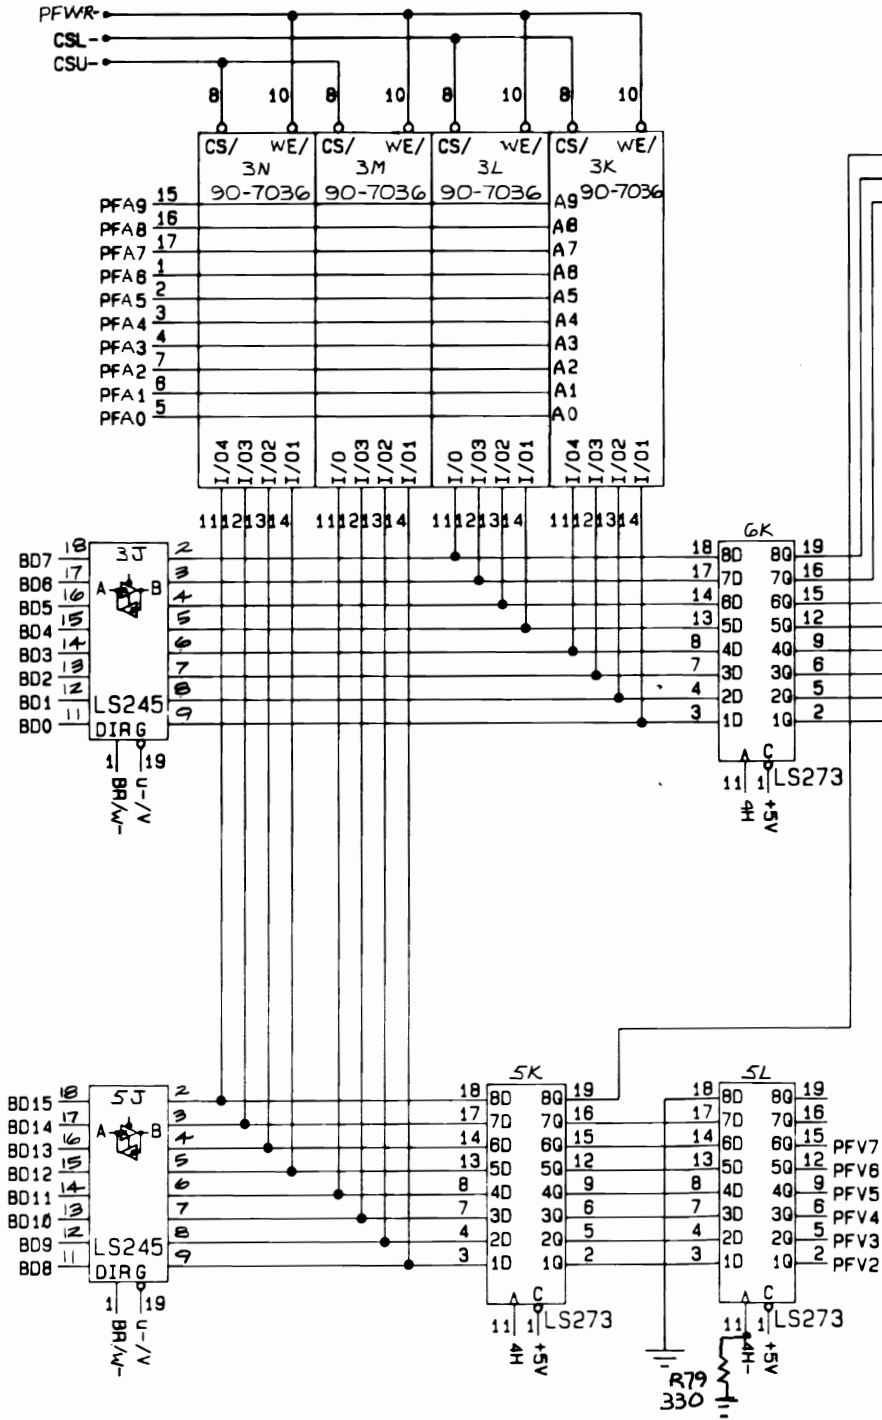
PFWR-
CSL-
CSU-

8 10 8 10 8 10 8 10

CS/ WE/
3N
90-7036

CS/ WE/
3M
90-7036

CS/ WE/
3L
90-7036

CS/ WE/
3K
90-7036

PFA9 15
PFA8 16
PFA7 17
PFA6 1
PFA5 2
PFA4 3
PFA3 4
PFA2 7
PFA1 6
PFA0 5

A9 A8 A7 A6 A5 A4 A3 A2 A1 A0

I/04 I/03 I/02 I/01
I/0 I/03 I/02 I/01
I/0 I/03 I/02 I/01
I/04 I/03 I/02 I/01

11 12 13 14 11 12 13 14 11 12 13 14 11 12 13 14

3J
BD7 18
BD6 17
BD5 16
BD4 15
BD3 14
BD2 13
BD1 12
BD0 11
A B
LS245
DIR G
1 19
BR/W-
V/-U
2 3 4 5 6 7 8 9

6K
18 8D 8Q 19
17 7D 7Q 16
14 6D 6Q 15
13 5D 5Q 12
8 4D 4Q 9
7 3D 3Q 6
4 2D 2Q 5
3 1D 1Q 2
C
11 1 LS273
4H +5V

5J
BD15 18
BD14 17
BD13 16
BD12 15
BD11 14
BD10 13
BD9 12
BD8 11
A B
LS245
DIR G
1 19
BR/W-
V/-U
2 3 4 5 6 7 8 9

5K
18 8D 8Q 19
17 7D 7Q 16
14 6D 6Q 15
13 5D 5Q 12
8 4D 4Q 9
7 3D 3Q 6
4 2D 2Q 5
3 1D 1Q 2
C
11 1 LS273
4H +5V

5L
18 8D 8Q 19
17 7D 7Q 16
14 6D 6Q 15 PFV7
13 5D 5Q 12 PFV6
8 4D 4Q 9 PFV5
7 3D 3Q 6 PFV4
4 2D 2Q 5 PFV3
3 1D 1Q 2 PFV2
C
11 1 LS273
4H- +5V

R79
330